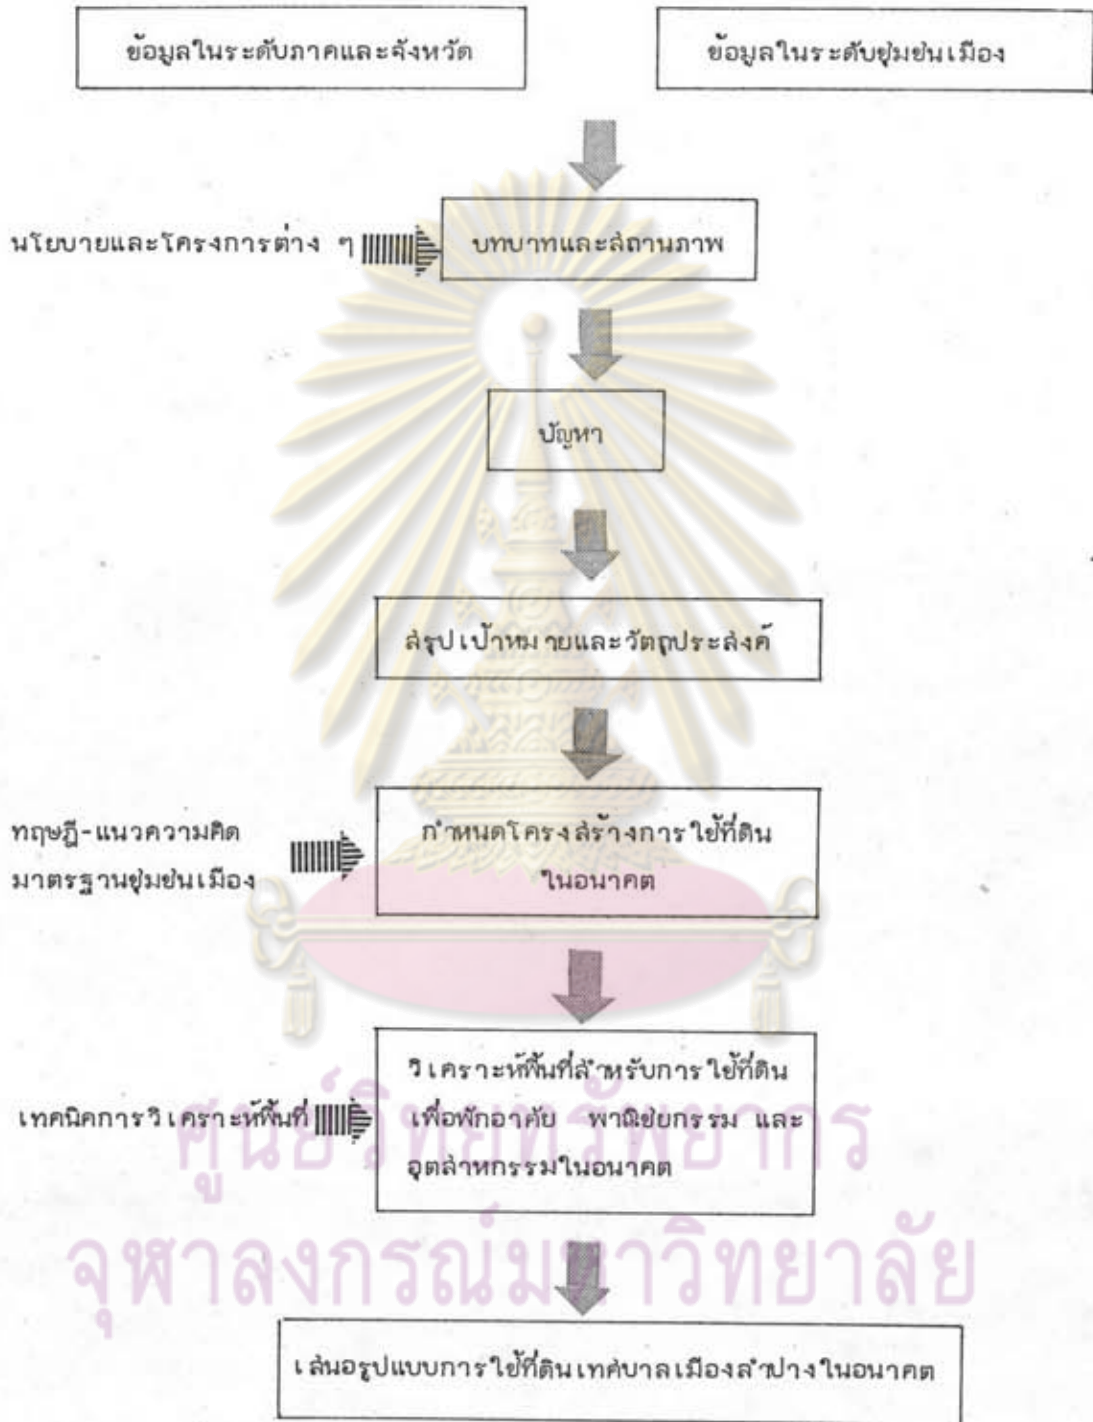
ข้อมูลในระดับภาคและจังหวัด

ข้อมูลในระดับชุมชนเมือง

นโยบายและโครงการต่าง ๆ

บทบาทและสถานภาพ

ปัญหา

สรุปเป้าหมายและวัตถุประสงค์

ทฤษฎี-แนวความคิด
มาตรฐานชุมชนเมือง

กำหนดโครงสร้างการใช้ที่ดินในอนาคต

เทคนิคการวิเคราะห์พื้นที่

วิเคราะห์พื้นที่สำหรับการใช้ที่ดินเพื่อพักอาศัย พาณิชยกรรม และอุตสาหกรรมในอนาคต

เสนอรูปแบบการใช้ที่ดินเทศบาลเมืองลำปางในอนาคต

ศูนย์วิทยทรัพยากร
จุฬาลงกรณ์มหาวิทยาลัย